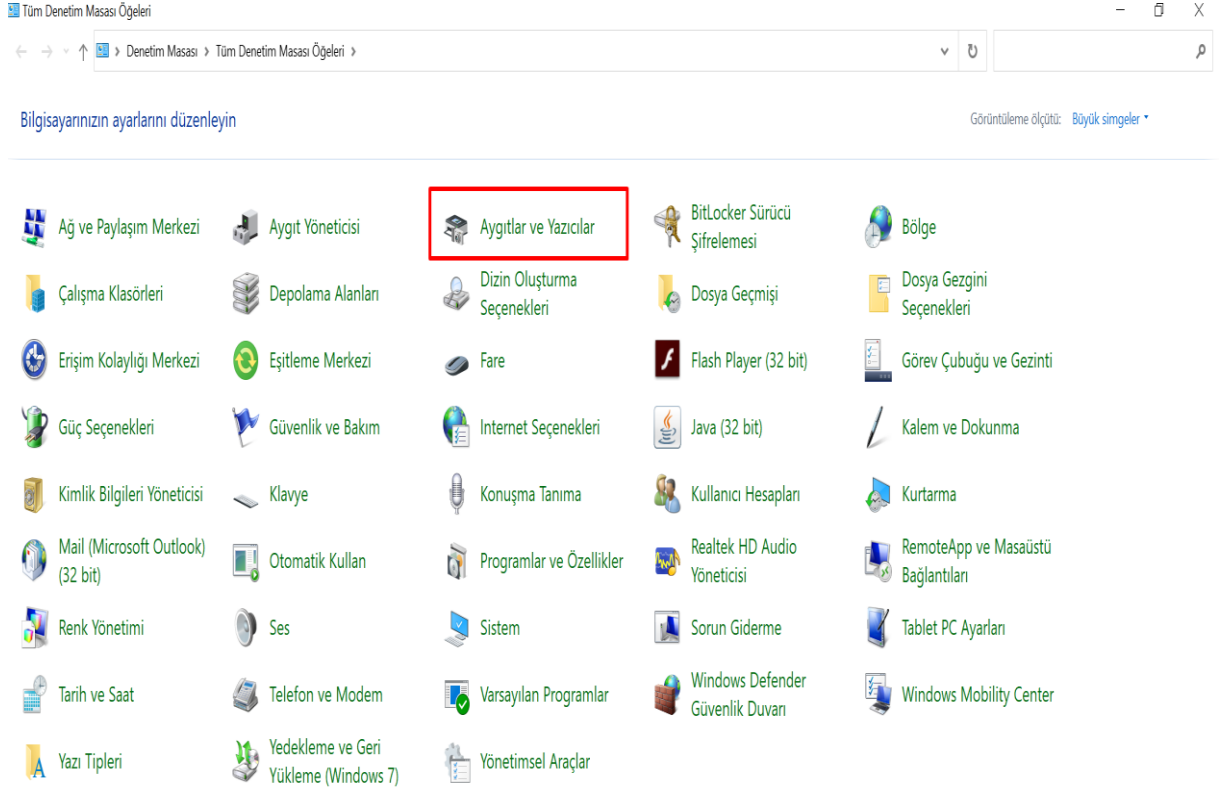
Tüm Denetim Masası Öğeleri

Denetim Masası › Tüm Denetim Masası Öğeleri ›

Bilgisayarınızın ayarlarını düzenleyin

Görüntüleme ölçütü: Büyük simgeler ▾

Ağ ve Paylaşım Merkezi
Aygıt Yöneticisi
Aygıtlar ve Yazıcılar
BitLocker Sürücü Şifrelemesi
Bölge
Çalışma Klasörleri
Depolama Alanları
Dizin Oluşturma Seçenekleri
Dosya Geçmişi
Dosya Gezgini Seçenekleri
Erişim Kolaylığı Merkezi
Eşitleme Merkezi
Fare
Flash Player (32 bit)
Görev Çubuğu ve Gezinti
Güç Seçenekleri
Güvenlik ve Bakım
Internet Seçenekleri
Java (32 bit)
Kalem ve Dokunma
Kimlik Bilgileri Yöneticisi
Klavye
Konuşma Tanıma
Kullanıcı Hesapları
Kurtarma
Mail (Microsoft Outlook) (32 bit)
Otomatik Kullan
Programlar ve Özellikler
Realtek HD Audio Yöneticisi
RemoteApp ve Masaüstü Bağlantıları
Renk Yönetimi
Ses
Sistem
Sorun Giderme
Tablet PC Ayarları
Tarih ve Saat
Telefon ve Modem
Varsayılan Programlar
Windows Defender Güvenlik Duvarı
Windows Mobility Center
Yazı Tipleri
Yedekleme ve Geri Yükleme (Windows 7)
Yönetimsel Araçlar